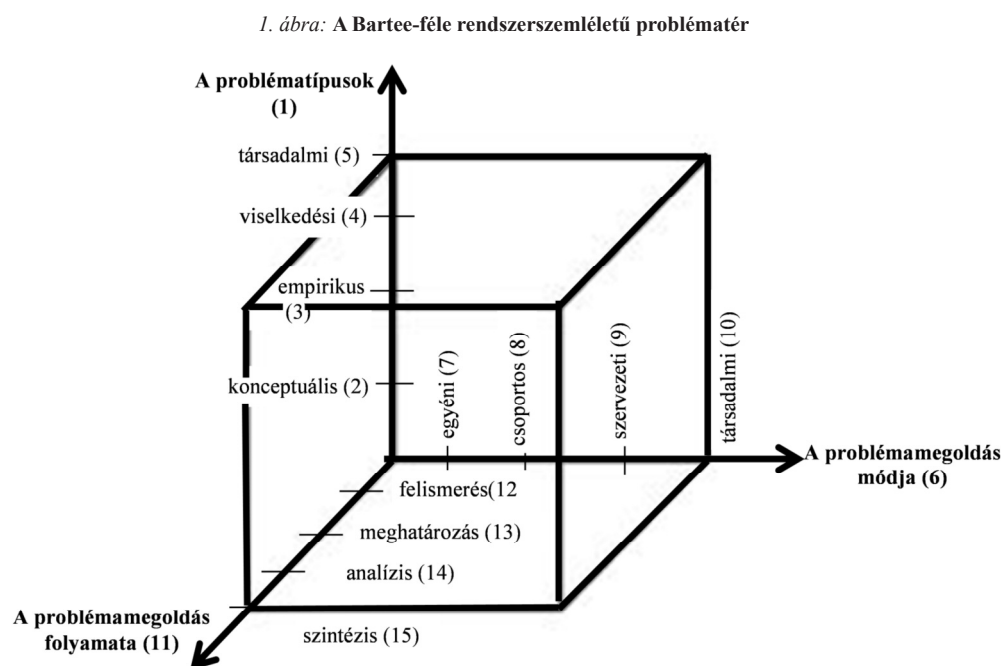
1. ábra: A Bartee-féle rendszerszemléletű problématér

A problématípusok (1)

társadalmi (5)

viselkedési (4)

empirikus (3)

konceptuális (2)

egyéni (7)

csoportos (8)

szervezeti (9)

társadalmi (10)

A problémamegoldás módja (6)

felismerés(12

meghatározás (13)

analízis (14)

A problémamegoldás folyamata (11)

szintézis (15)